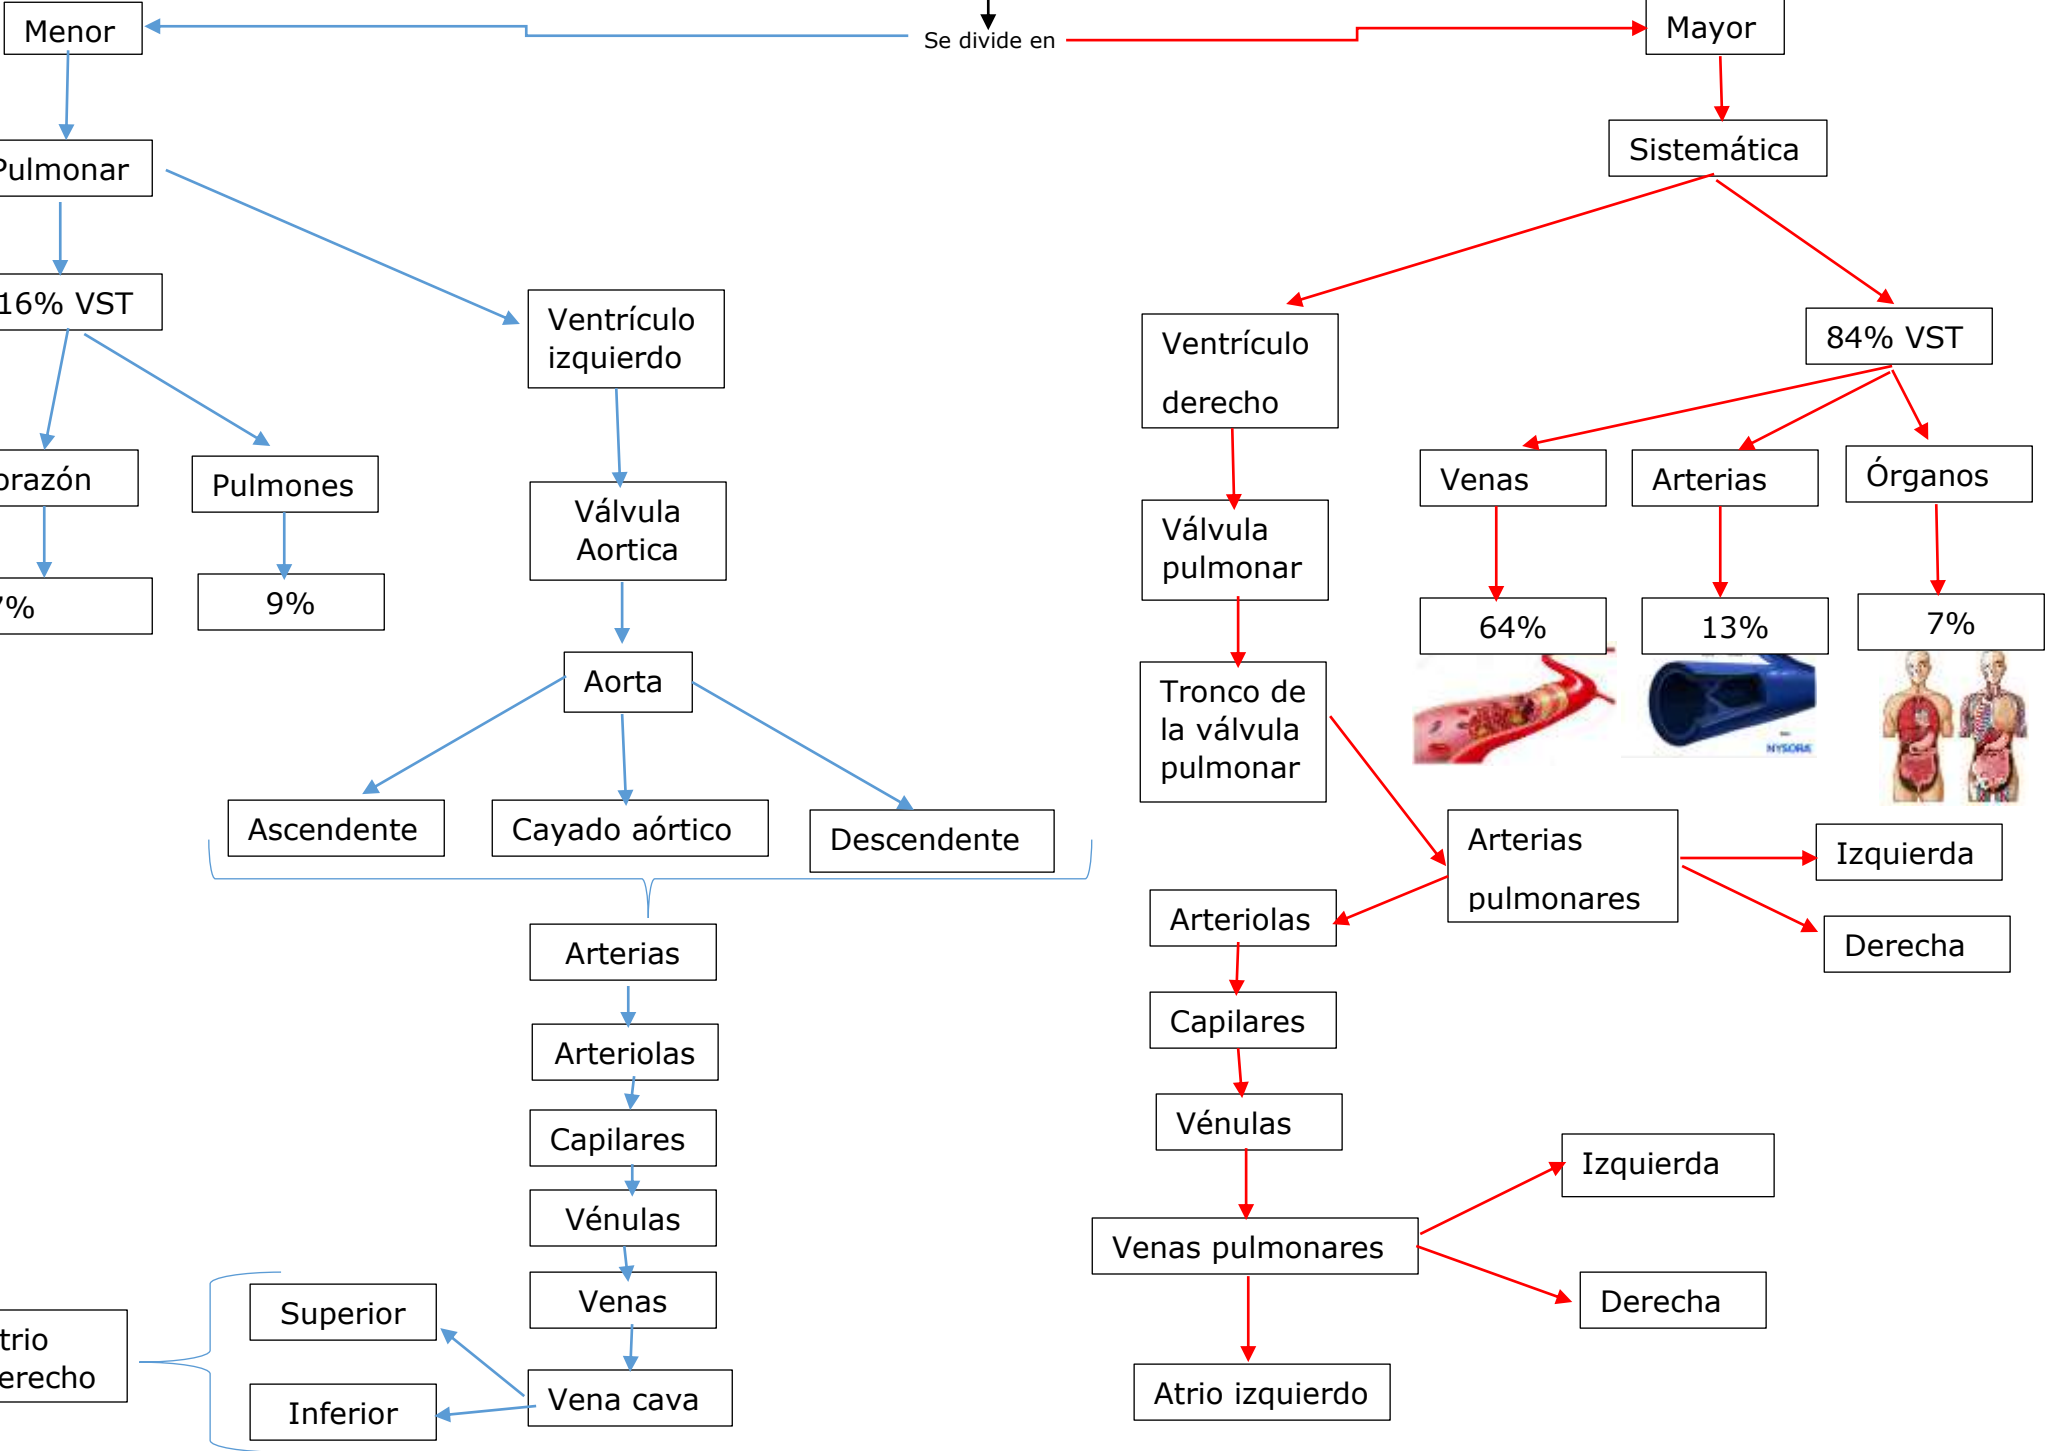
Se divide en

Menor

Pulmonar

16% VST

orazón

7%

Pulmones

9%

Ventrículo izquierdo

Válvula Aortica

Aorta

Ascendente

Cayado aórtico

Descendente

Arterias

Arteriolas

Capilares

Vénulas

Venas

Vena cava

Superior

Inferior

trio erecho

Mayor

Sistemática

Ventrículo derecho

Válvula pulmonar

Tronco de la válvula pulmonar

Arterias pulmonares

Izquierda

Derecha

Arteriolas

Capilares

Vénulas

Venas pulmonares

Izquierda

Derecha

Atrio izquierdo

84% VST

Venas

64%

Arterias

13%

Órganos

7%

NYSORA